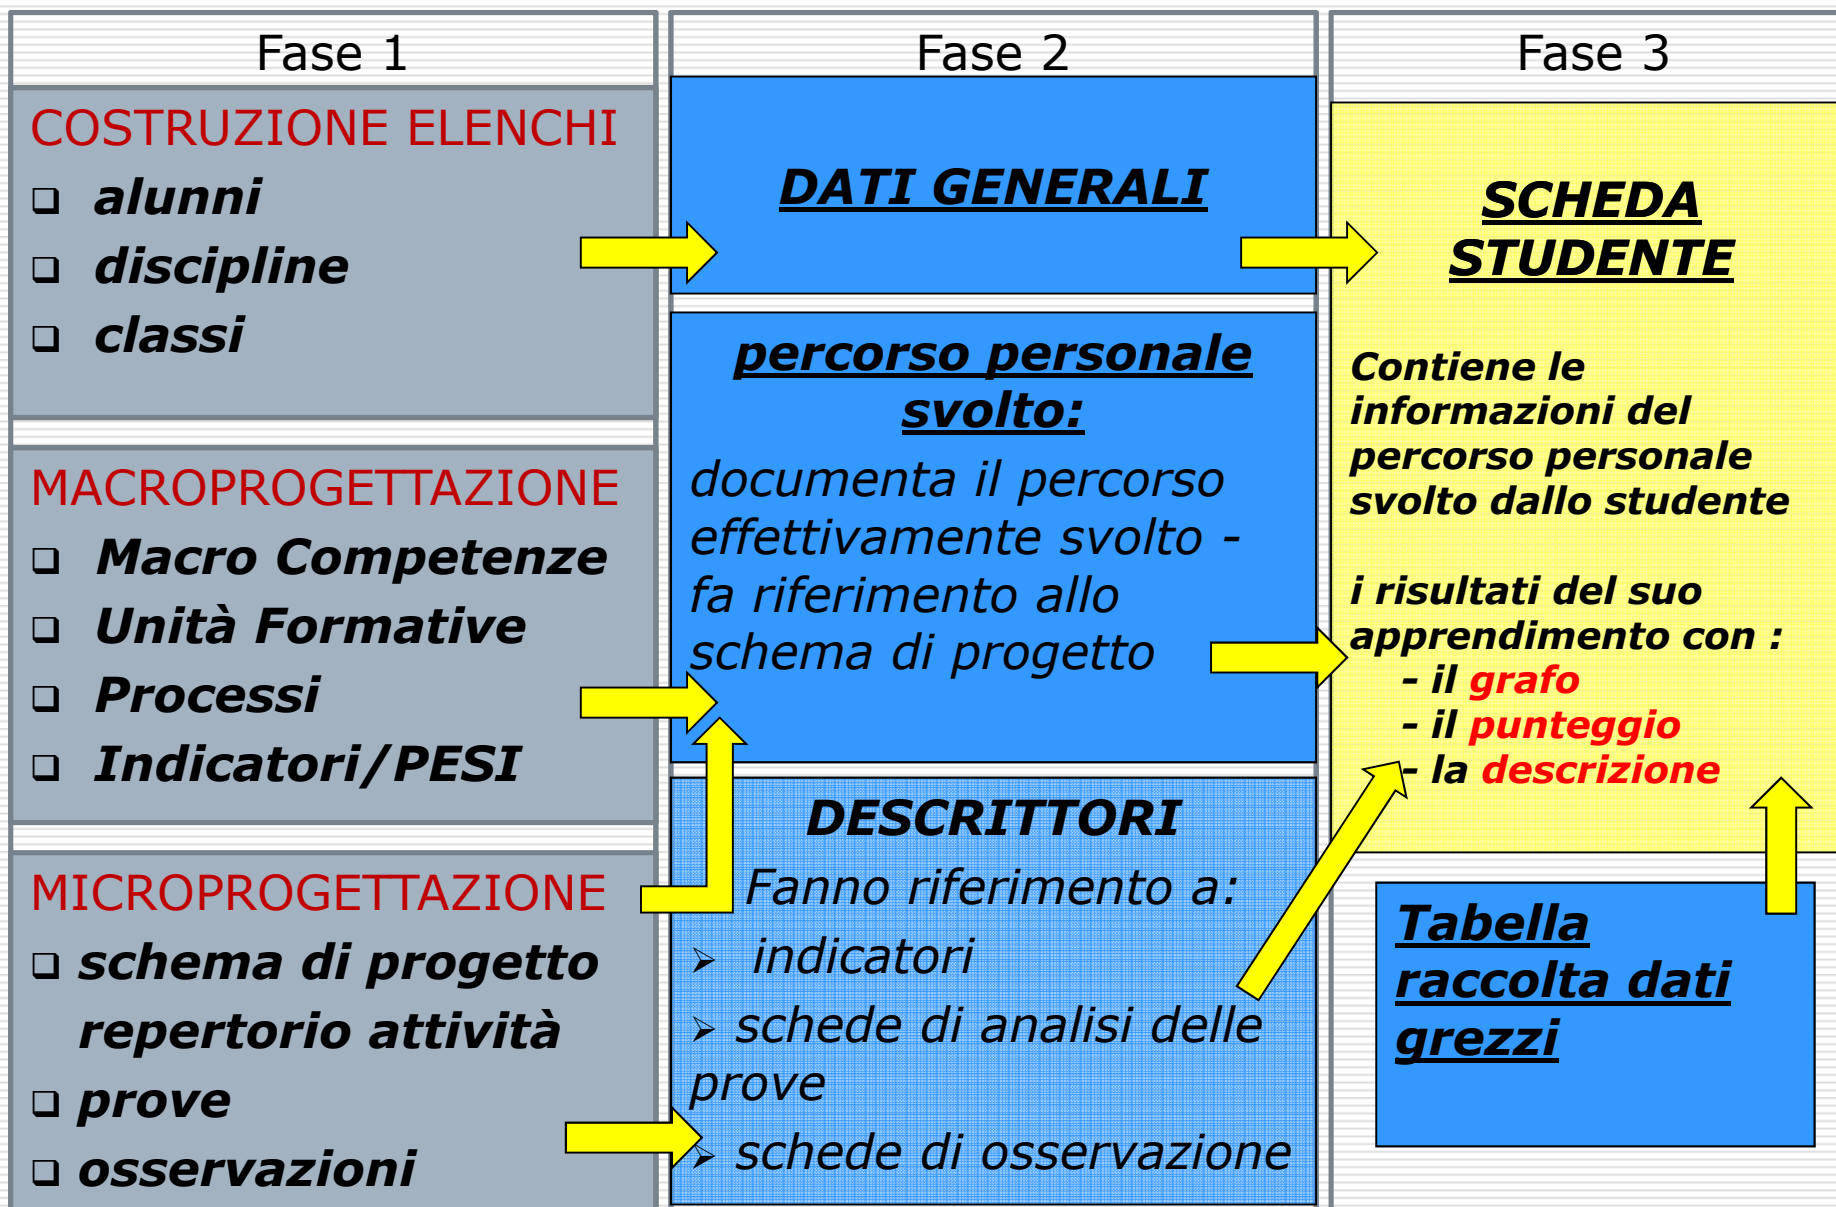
Fase 1

COSTRUZIONE ELENCHI
❑ alunni
❑ discipline
❑ classi

MACROPROGETTAZIONE
❑ Macro Competenze
❑ Unità Formative
❑ Processi
❑ Indicatori/PESI

MICROPROGETTAZIONE
❑ schema di progetto repertorio attività
❑ prove
❑ osservazioni

Fase 2

DATI GENERALI

percorso personale svolto:
documenta il percorso effettivamente svolto - fa riferimento allo schema di progetto

DESCRITTORI
Fanno riferimento a:
➢ indicatori
➢ schede di analisi delle prove
➢ schede di osservazione

Fase 3

SCHEDA STUDENTE

Contiene le informazioni del percorso personale svolto dallo studente

i risultati del suo apprendimento con :
- il grafo
- il punteggio
- la descrizione

Tabella raccolta dati grezzi